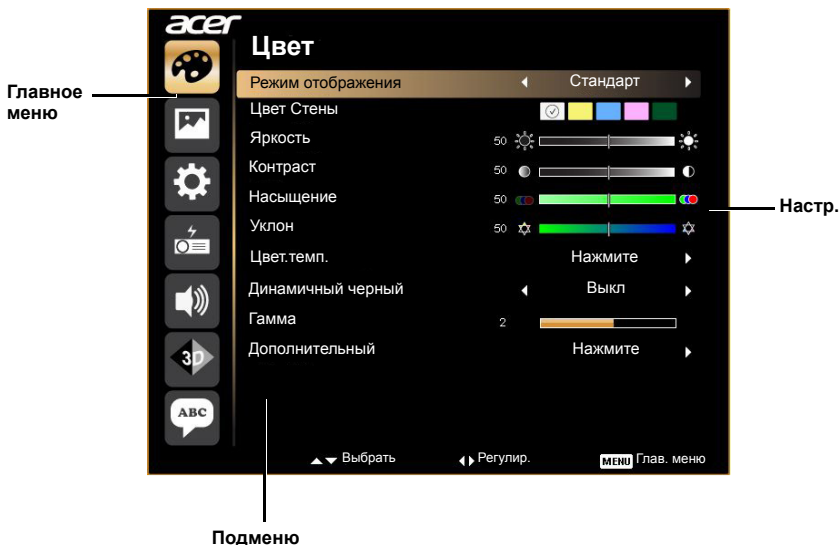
acer

Главное меню

Цвет

Режим отображения Стандарт

Цвет Стены

Яркость 50

Контраст 50

Насыщение 50

Уклон 50

Цвет.темп. Нажмите

Динамичный черный Выкл

Гамма 2

Дополнительный Нажмите

3D

ABC

Выбрать Регулир. MENU Глав. меню

Настр.

Подменю